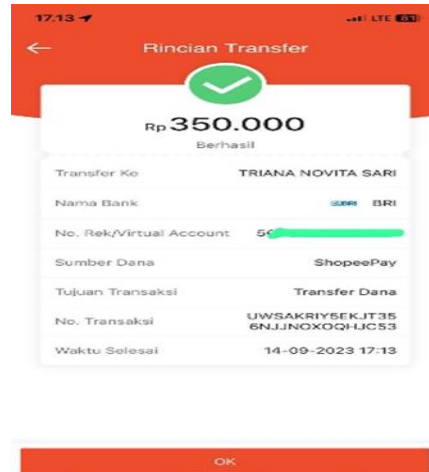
17.13
LTE 61

Rincian Transfer

Rp 350.000
Berhasil

| Transfer Ke | TRIANA NOVITA SARI |
|---|---|
| Nama Bank | BRI BRI |
| No. Rek/Virtual Account | 56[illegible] |
| Sumber Dana | ShopeePay |
| Tujuan Transaksi | Transfer Dana |
| No. Transaksi | UWSAKRIY5EKJT356NJJNOXOQHJC53 |
| Waktu Selesai | 14-09-2023 17:13 |

OK